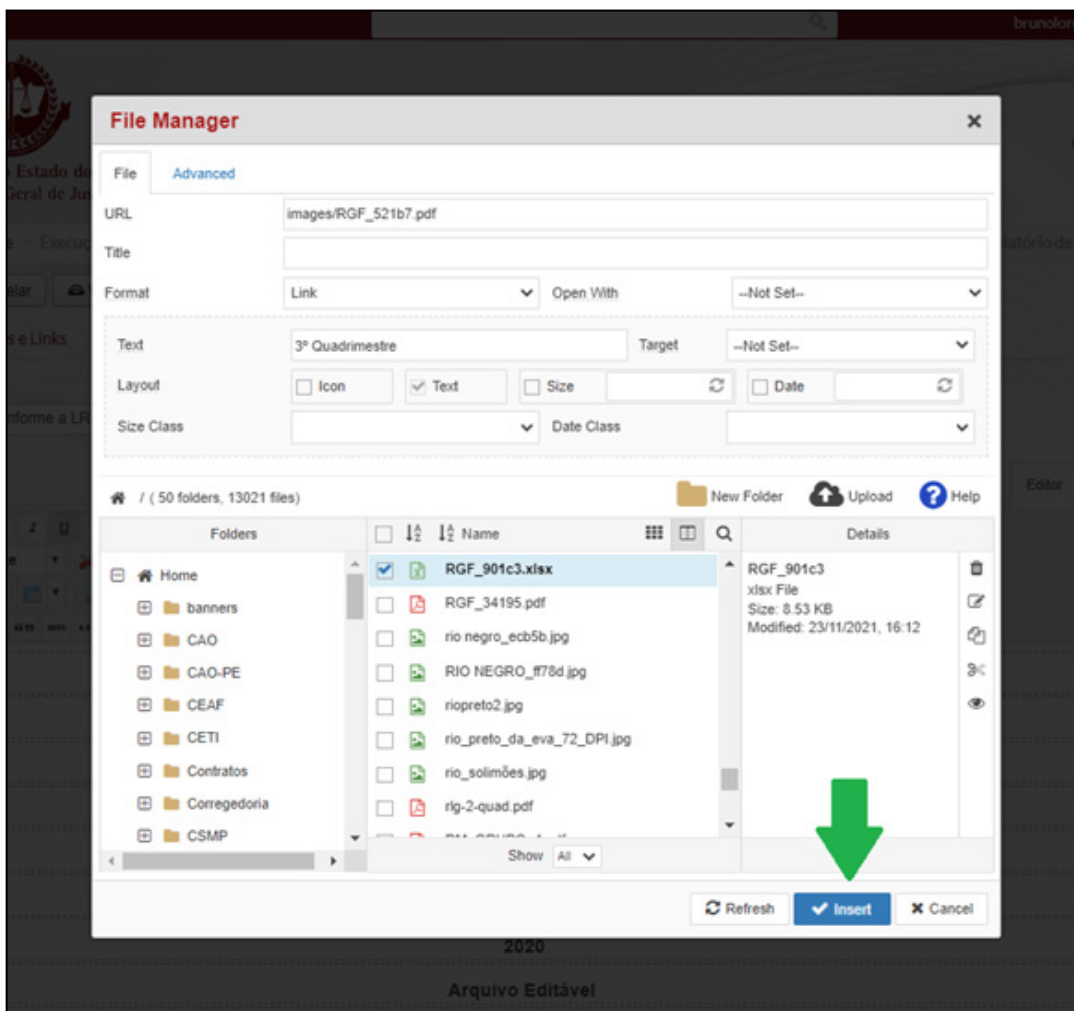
brunolor

Estado de
Geral de Jus

Execu

elar

s e Links

nforme a LR

atório de

Editor

File Manager ×

File Advanced

URL images/RGF_521b7.pdf

Title

Format Link Open With --Not Set--

Text 3º Quadrimestre Target --Not Set--

Layout Icon Text Size Date

Size Class Date Class

/ ( 50 folders, 13021 files) New Folder Upload Help

Folders

Home
banners
CAO
CAO-PE
CEAF
CETI
Contratos
Corregedoria
CSMP

Name

RGF_901c3.xlsx
RGF_34195.pdf
rio negro_ecb5b.jpg
RIO NEGRO_ff78d.jpg
riopreto2.jpg
rio_preto_da_eva_72_DPI.jpg
rio_solimões.jpg
rlg-2-quad.pdf

Show All

Details

RGF_901c3
xlsx File
Size: 8.53 KB
Modified: 23/11/2021, 16:12

Refresh Insert Cancel

2020

Arquivo Editável